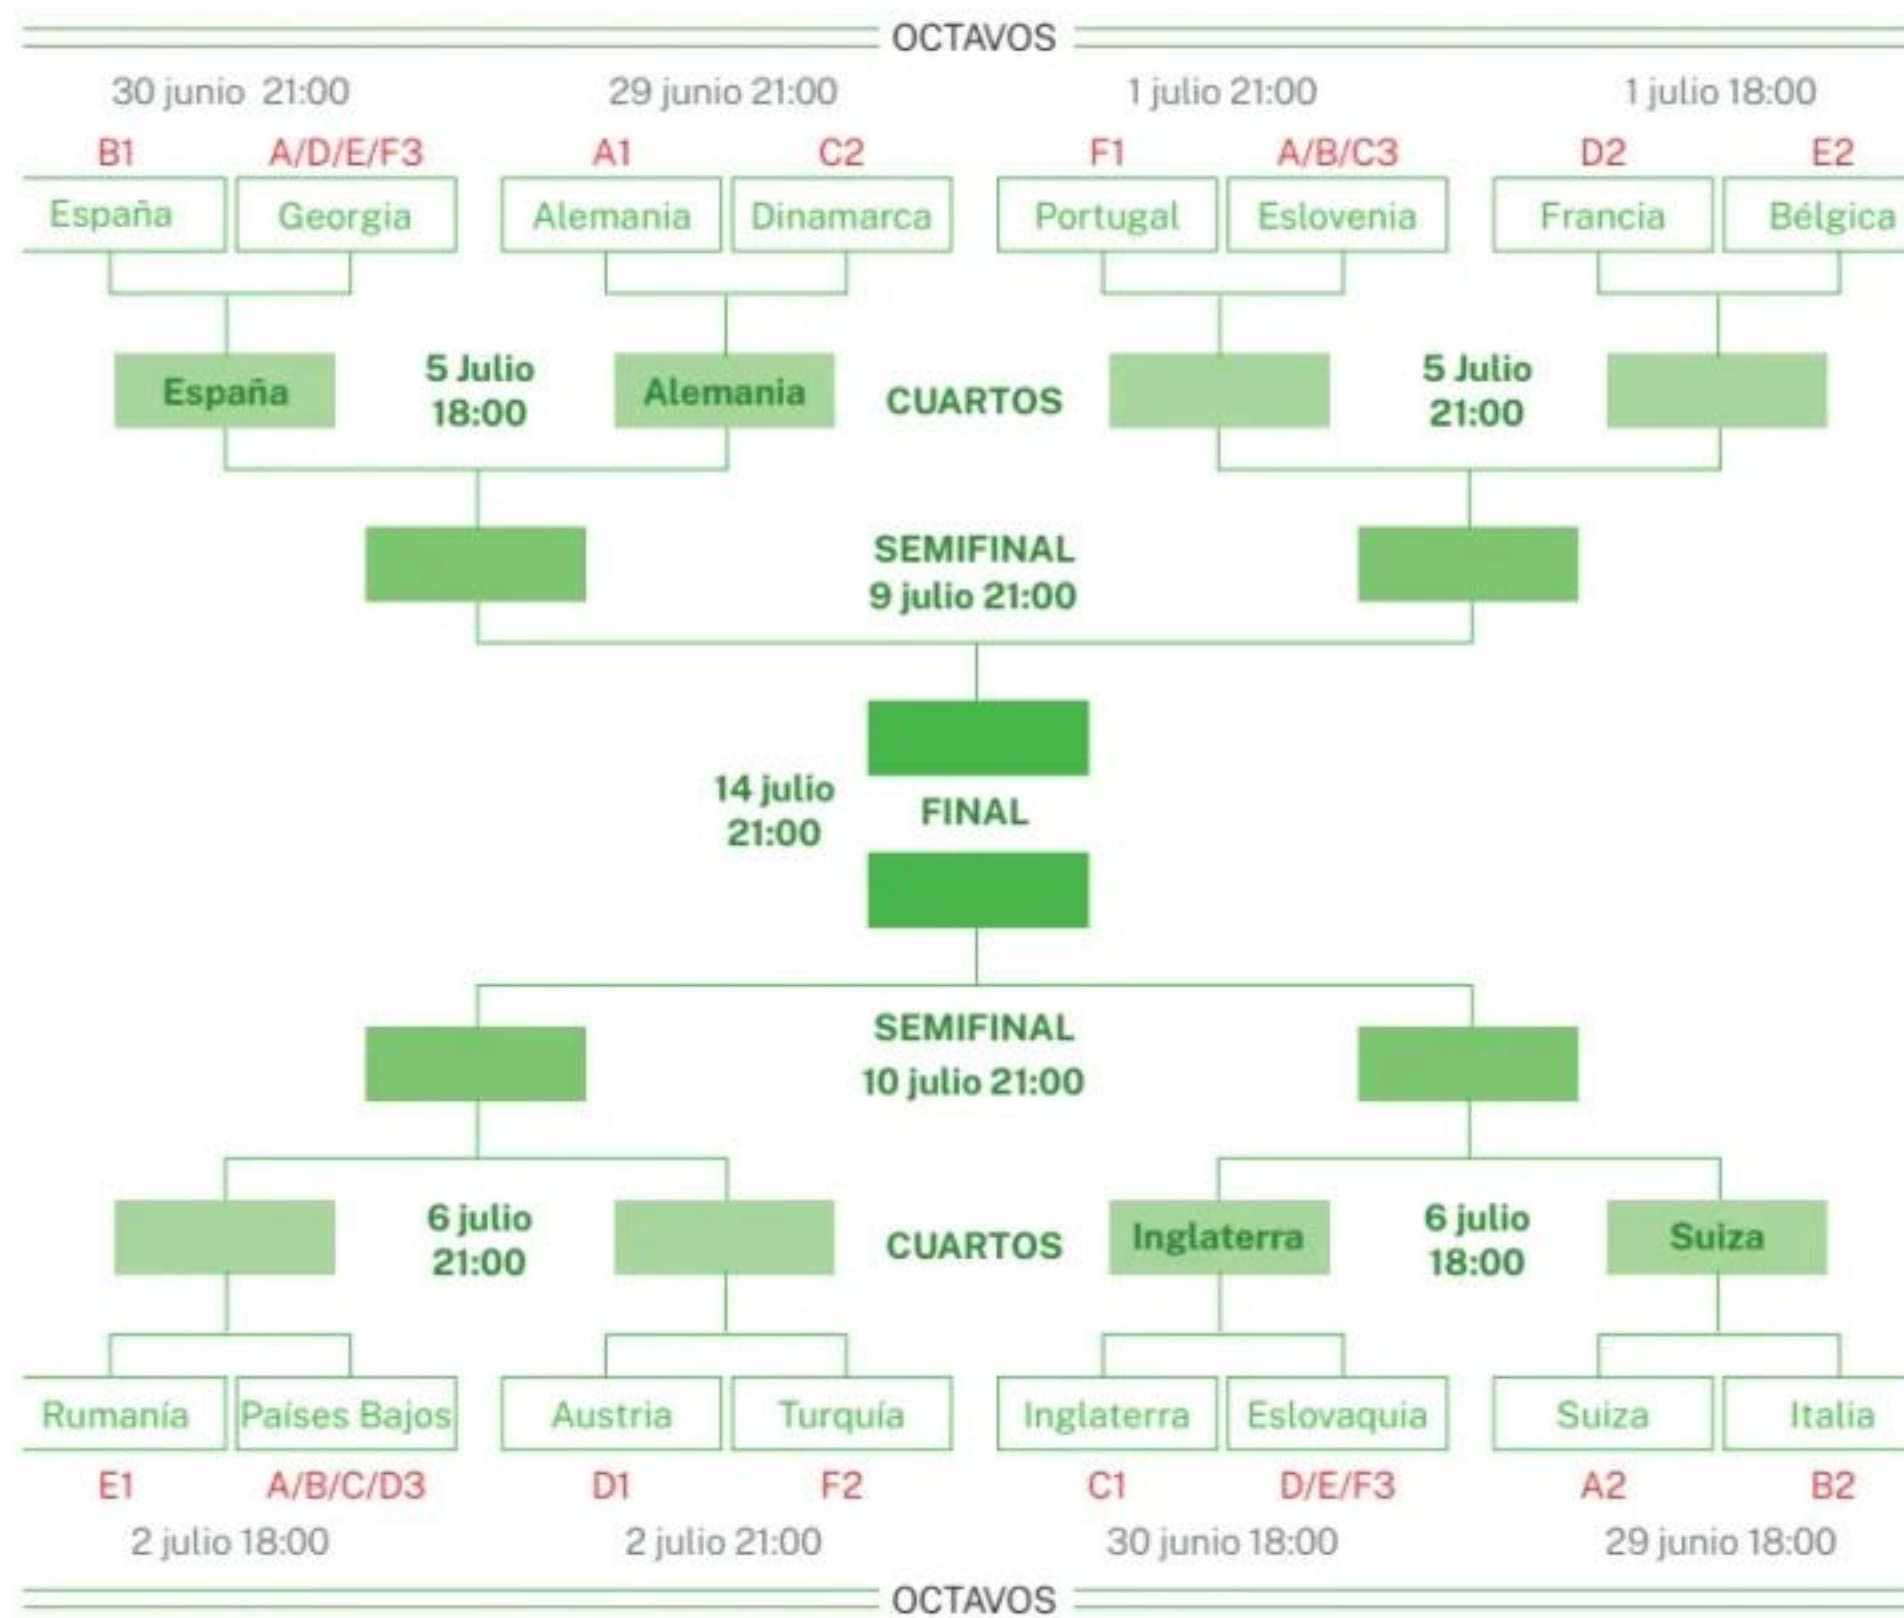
OCTAVOS

30 junio 21:00
B1 A/D/E/F3
España Georgia

29 junio 21:00
A1 C2
Alemania Dinamarca

1 julio 21:00
F1 A/B/C3
Portugal Eslovenia

1 julio 18:00
D2 E2
Francia Bélgica

España
5 Julio 18:00
Alemania
CUARTOS
5 Julio 21:00

SEMIFINAL
9 julio 21:00

14 julio 21:00
FINAL

SEMIFINAL
10 julio 21:00

6 julio 21:00
CUARTOS
Inglaterra
6 julio 18:00
Suiza

Rumanía Países Bajos
E1 A/B/C/D3
2 julio 18:00

Austria Turquía
D1 F2
2 julio 21:00

Inglaterra Eslovaquia
C1 D/E/F3
30 junio 18:00

Suiza Italia
A2 B2
29 junio 18:00

OCTAVOS